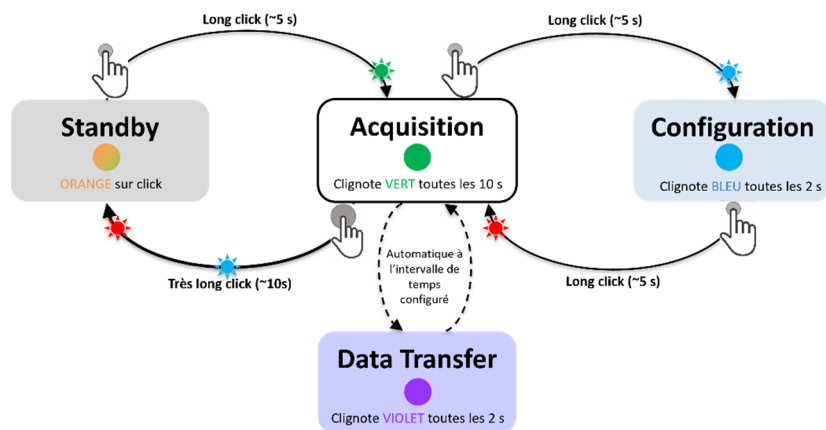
Long click (~5 s)

Long click (~5 s)

Standby

ORANGE sur click

Acquisition

Clignote VERT toutes les 10 s

Configuration

Clignote BLEU toutes les 2 s

Automatique à l'intervalle de temps configuré

Très long click (~10s)

Long click (~5 s)

Data Transfer

Clignote VIOLET toutes les 2 s